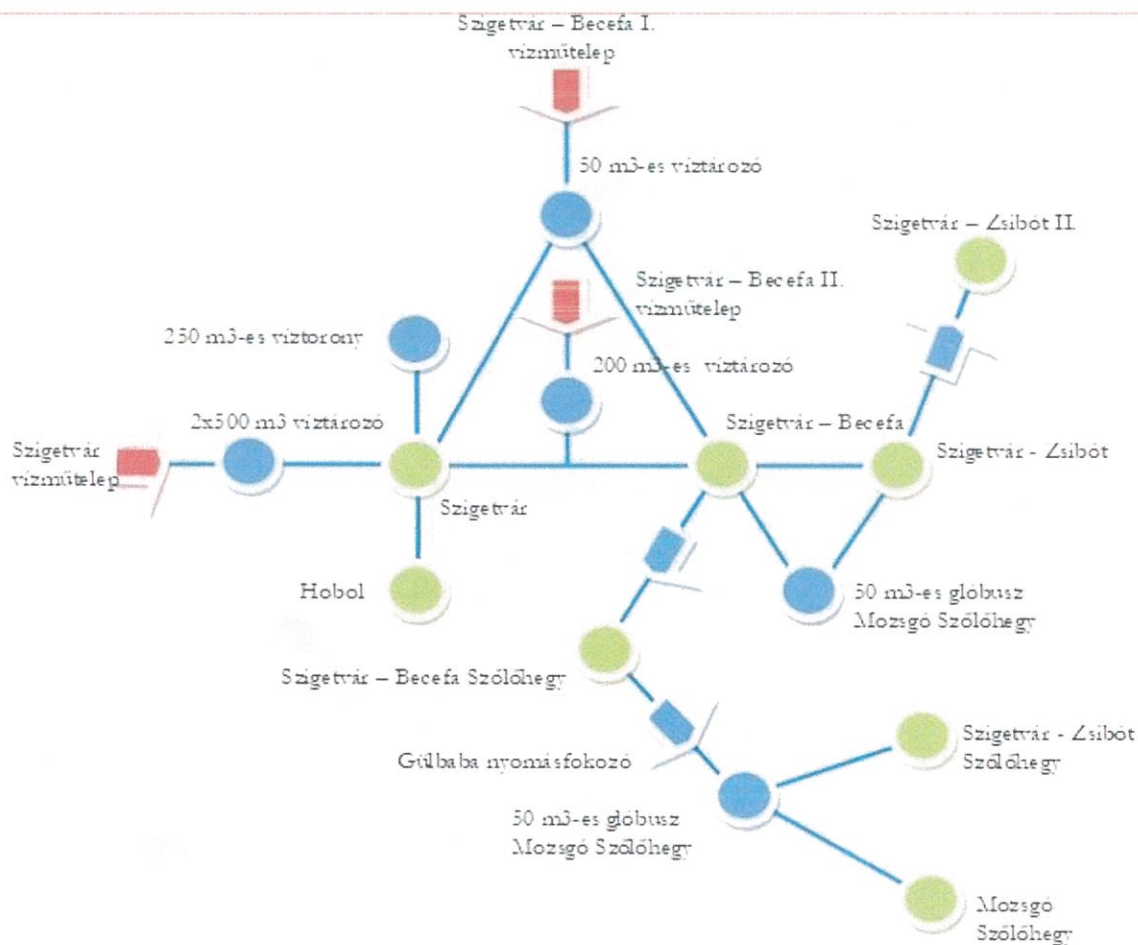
Szigetvár – Becefa I. vízműtelep

50 m3-es víztározó

Szigetvár – Zsibót II.

Szigetvár – Becefa II. vízműtelep

250 m3-es víztorony

200 m3-es víztározó

2x500 m3 víztározó

Szigetvár – Becefa

Szigetvár vízműtelep

Szigetvár - Zsibót

Szigetvár

Hobol

50 m3-es glóbusz Mozsgó Szőlőhegy

Szigetvár – Becefa Szőlőhegy

Szigetvár - Zsibót Szőlőhegy

Gülbaba nyomásfokozó

50 m3-es glóbusz Mozsgó Szőlőhegy

Mozsgó Szőlőhegy